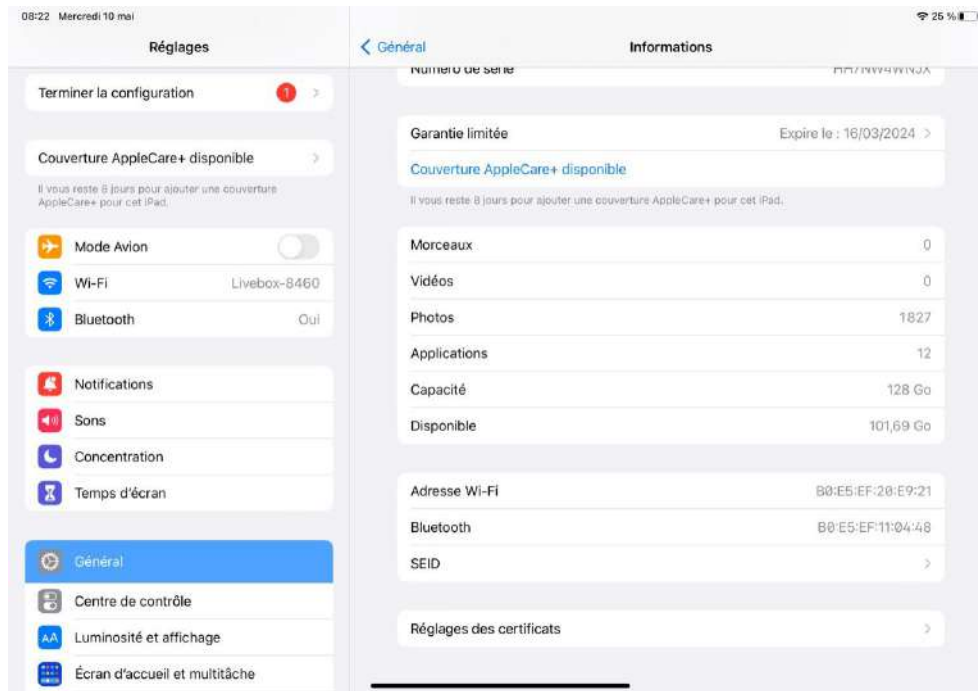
08:22 Mercredi 10 mai

25 %

Réglages

Terminer la configuration 1

Couverture AppleCare+ disponible

Il vous reste 8 jours pour ajouter une couverture AppleCare+ pour cet iPad.

Mode Avion

Wi-Fi Livebox-8460

Bluetooth Oui

Notifications

Sons

Concentration

Temps d'écran

Général

Centre de contrôle

Luminosité et affichage

Écran d'accueil et multitâche

< Général

Informations

Numéro de série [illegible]

Garantie limitée Expire le : 16/03/2024

Couverture AppleCare+ disponible

Il vous reste 8 jours pour ajouter une couverture AppleCare+ pour cet iPad.

Morceaux 0

Vidéos 0

Photos 1827

Applications 12

Capacité 128 Go

Disponible 101,69 Go

Adresse Wi-Fi B0:E5:EF:20:E9:21

Bluetooth B0:E5:EF:11:04:48

SEID

Réglages des certificats